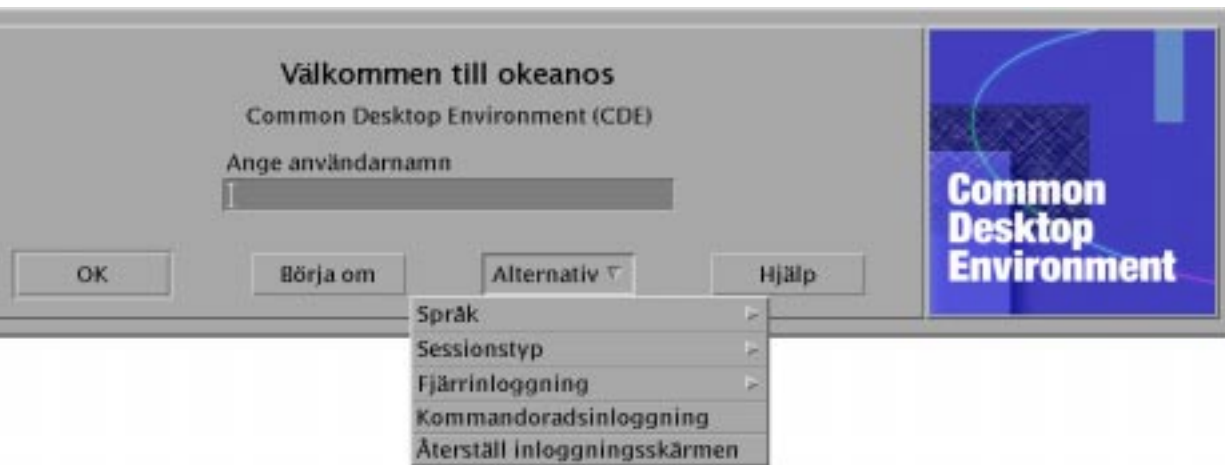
Välkommen till okeanos

Common Desktop Environment (CDE)

Ange användarnamn

OK

Börja om

Alternativ

Hjälp

Språk

Sessionstyp

Fjärrinloggning

Kommandoradsinloggning

Återställ inloggningsskärmen

Common Desktop Environment